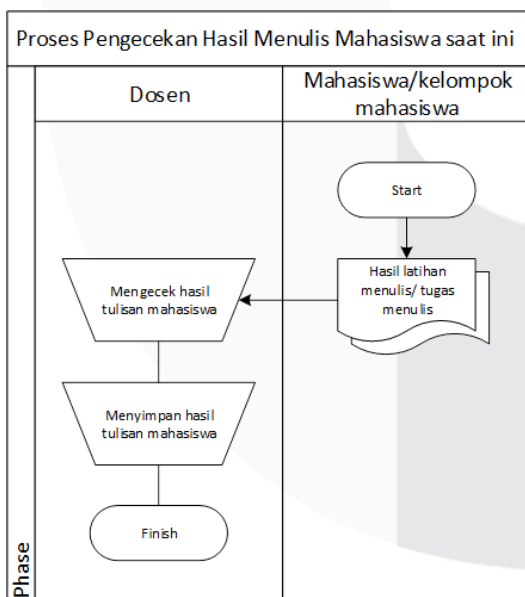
Proses Pengecekan Hasil Menulis Mahasiswa saat ini

Dosen

Mahasiswa/kelompok mahasiswa

Start

Hasil latihan menulis/ tugas menulis

Mengecek hasil tulisan mahasiswa

Menyimpan hasil tulisan mahasiswa

Finish

Phase